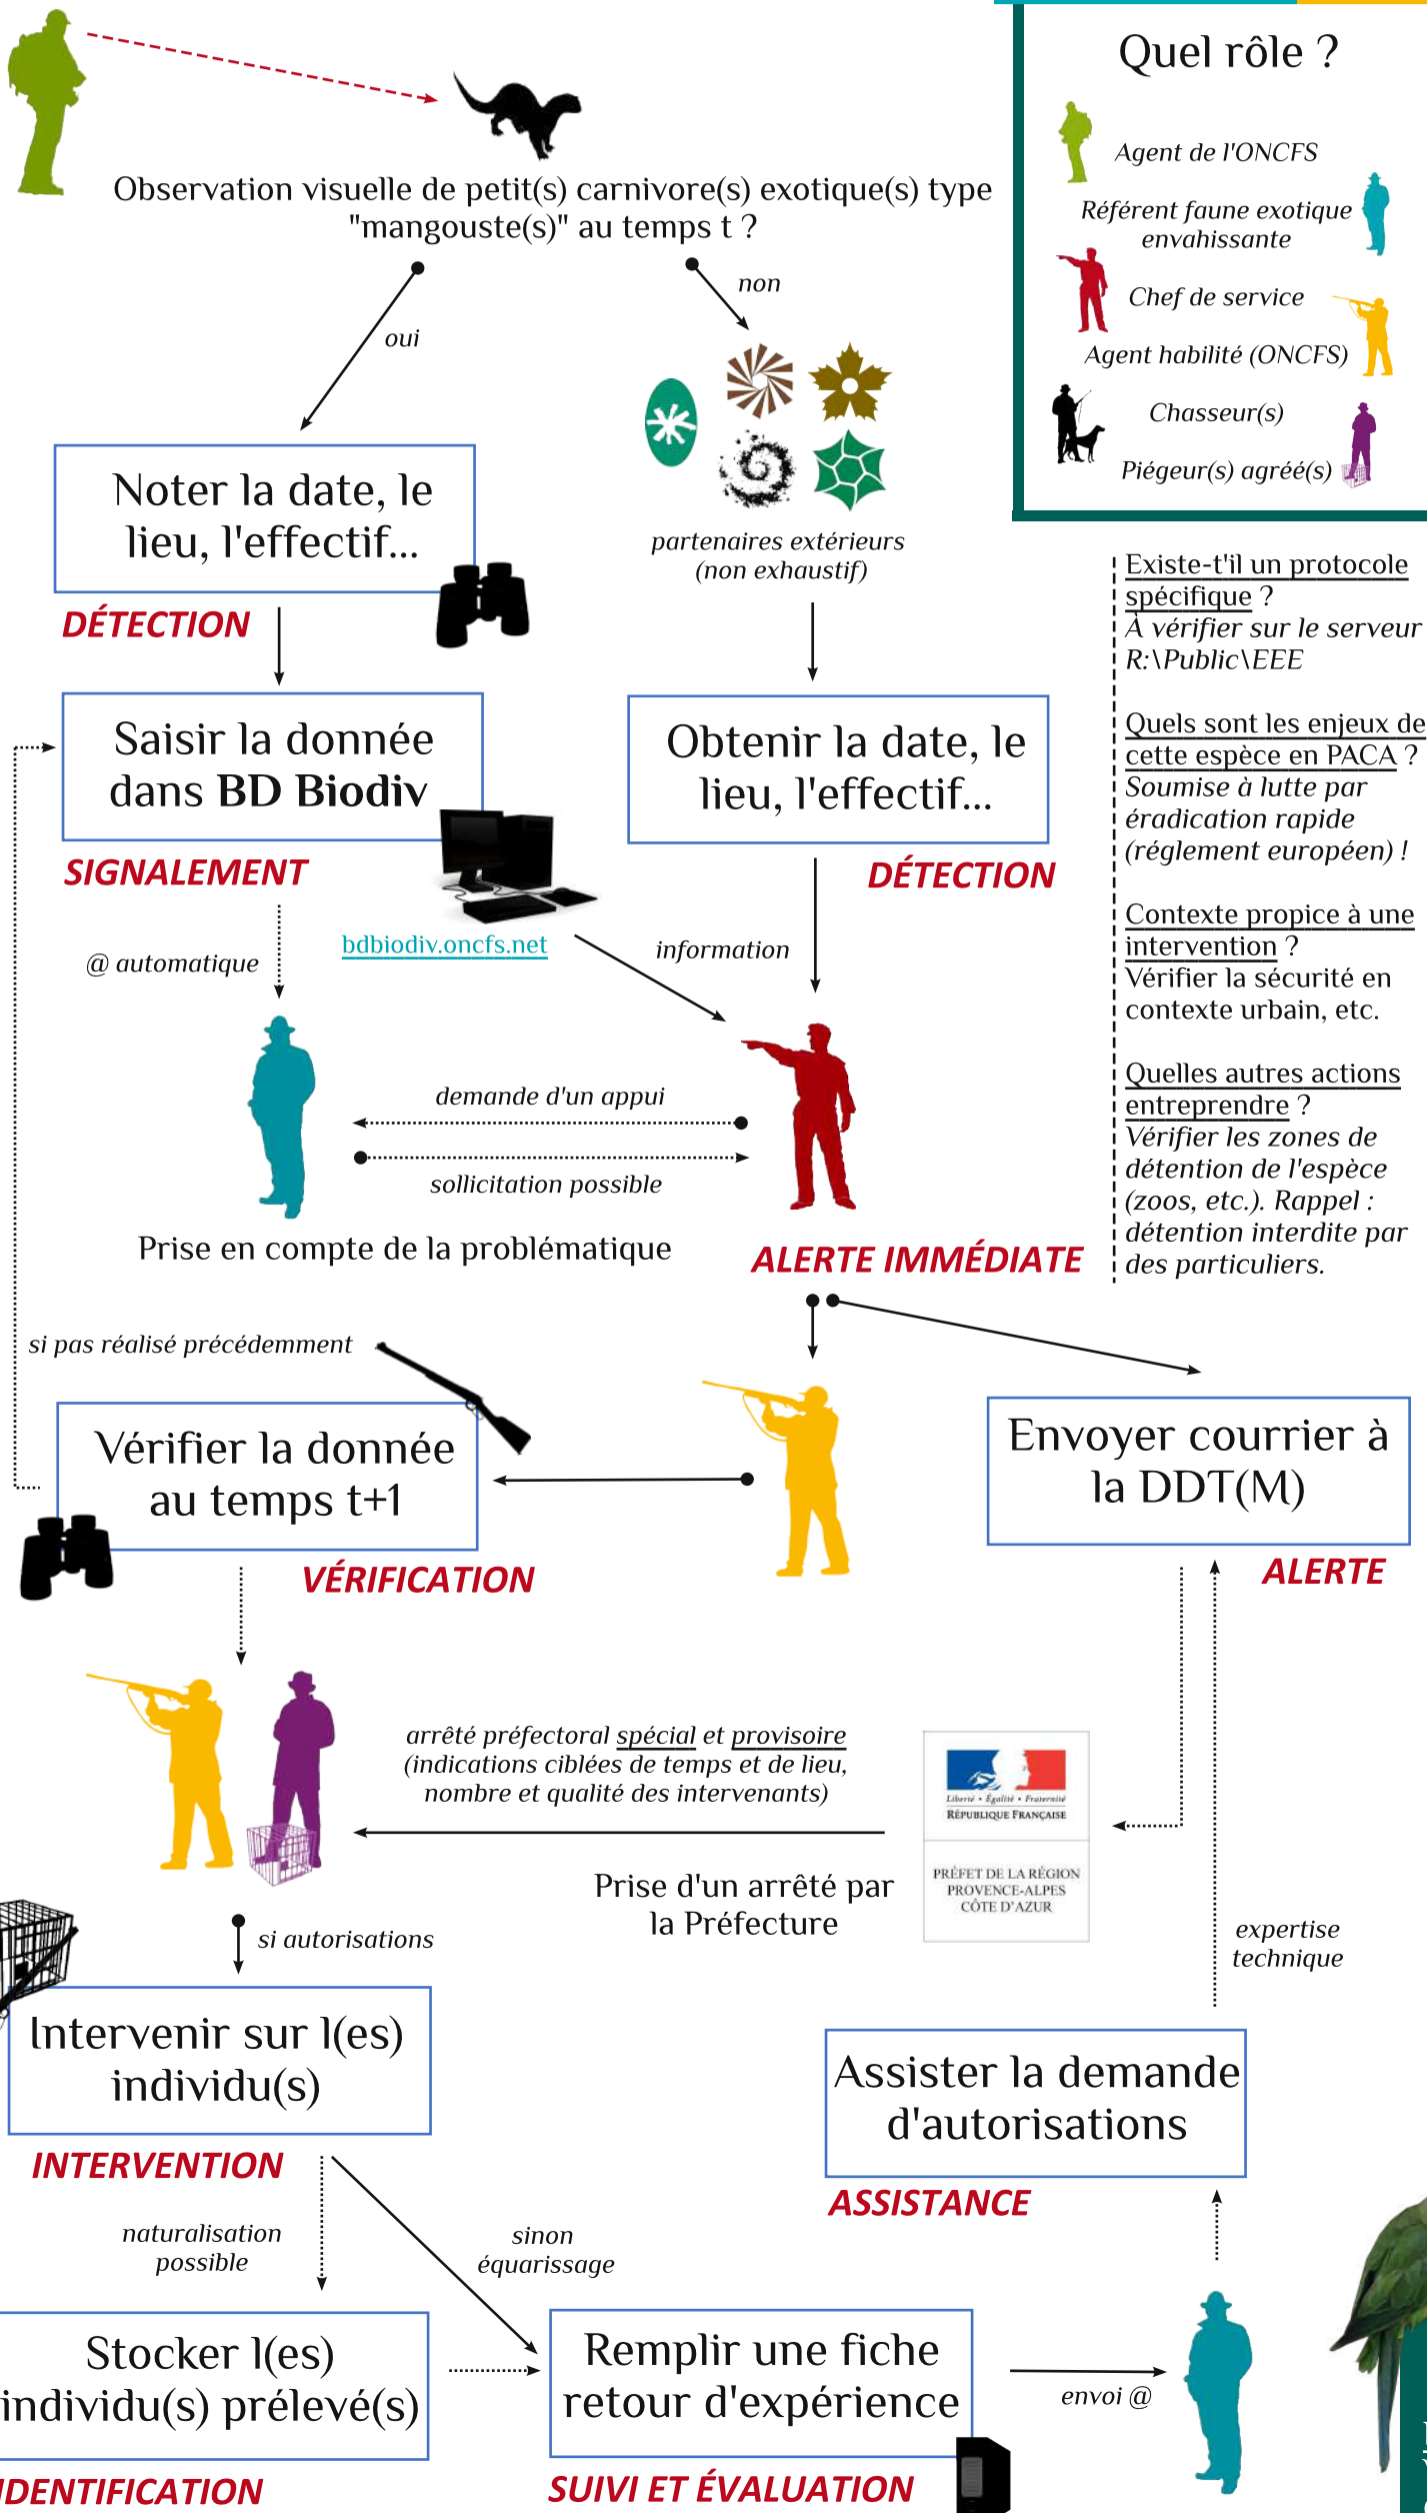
Quel rôle ?

Agent de l'ONCFS

Référent faune exotique envahissante

Chef de service

Agent habilité (ONCFS)

Chasseur(s)

Piégeur(s) agréé(s)

Observation visuelle de petit(s) carnivore(s) exotique(s) type "mangouste(s)" au temps t ?

oui

non

Noter la date, le lieu, l'effectif...

DÉTECTION

partenaires extérieurs (non exhaustif)

Existe-t'il un protocole spécifique ? À vérifier sur le serveur R:\Public\EEE

Quels sont les enjeux de cette espèce en PACA ? Soumise à lutte par éradication rapide (réglement européen) !

Contexte propice à une intervention ? Vérifier la sécurité en contexte urbain, etc.

Quelles autres actions entreprendre ? Vérifier les zones de détention de l'espèce (zoos, etc.). Rappel : détention interdite par des particuliers.

Saisir la donnée dans BD Biodiv

SIGNALEMENT

Obtenir la date, le lieu, l'effectif...

DÉTECTION

@ automatique

bdbiodiv.oncfs.net

information

demande d'un appui

sollicitation possible

Prise en compte de la problématique

ALERTE IMMÉDIATE

si pas réalisé précédemment

Vérifier la donnée au temps t+1

VÉRIFICATION

Envoyer courrier à la DDT(M)

ALERTE

arrêté préfectoral spécial et provisoire (indications ciblées de temps et de lieu, nombre et qualité des intervenants)

Liberté • Égalité • Fraternité
RÉPUBLIQUE FRANÇAISE

PRÉFET DE LA RÉGION PROVENCE-ALPES CÔTE D'AZUR

Prise d'un arrêté par la Préfecture

si autorisations

expertise technique

Intervenir sur l(es) individu(s)

INTERVENTION

Assister la demande d'autorisations

ASSISTANCE

naturalisation possible

sinon équarissage

Stocker l(es) individu(s) prélevé(s)

IDENTIFICATION

Remplir une fiche retour d'expérience

SUIVI ET ÉVALUATION

envoi @